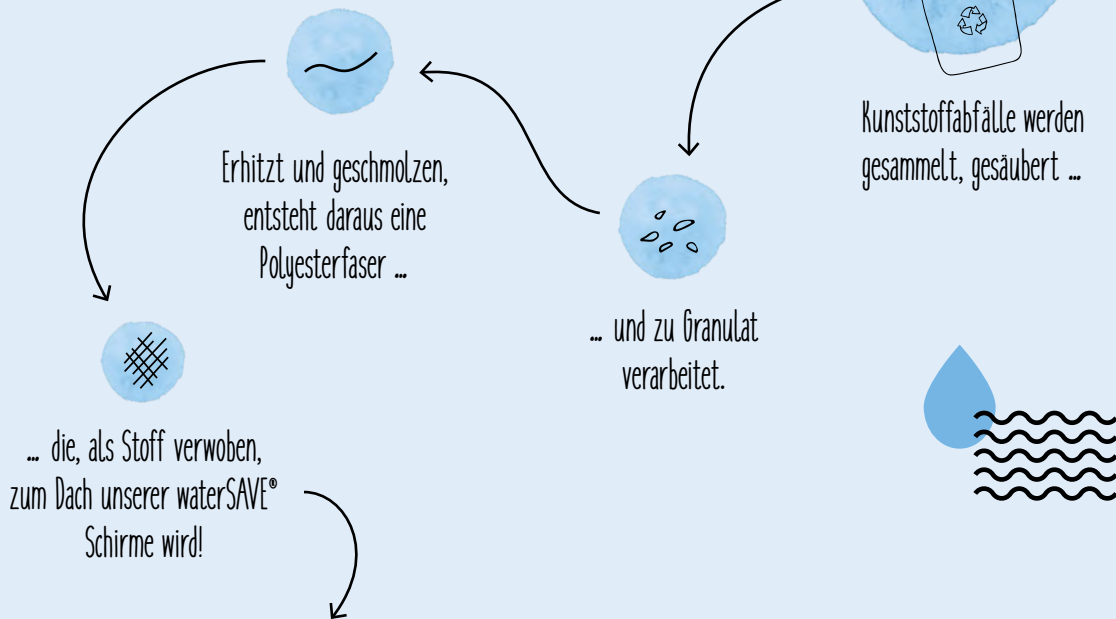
Kunststoffabfälle werden gesammelt, gesäubert ...

... und zu Granulat verarbeitet.

Erhitzt und geschmolzen, entsteht daraus eine Polyesterfaser ...

... die, als Stoff verwoben, zum Dach unserer waterSAVE® Schirme wird!